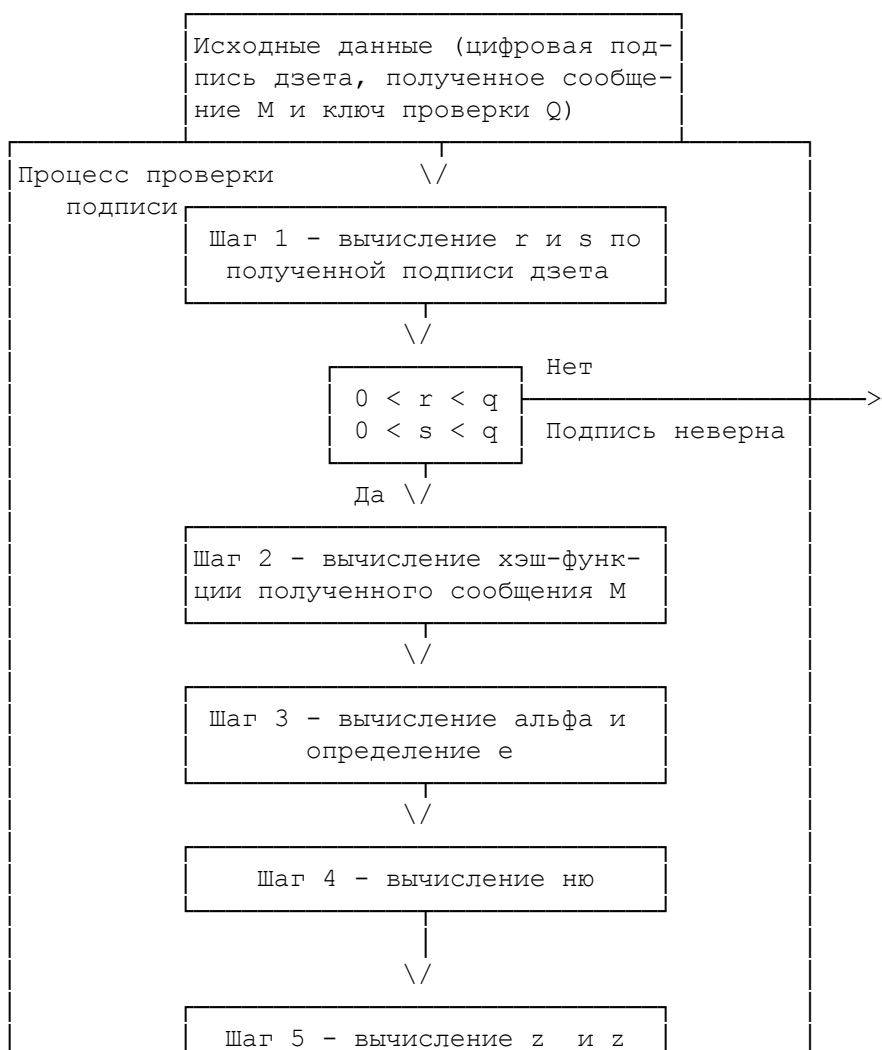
Исходные данные (цифровая подпись дзета, полученное сообщение М и ключ проверки Q)

Процесс проверки подписи

Шаг 1 - вычисление r и s по полученной подписи дзета

$0 < r < q$
$0 < s < q$

Нет

Подпись неверна

Да

Шаг 2 - вычисление хэш-функции полученного сообщения М

Шаг 3 - вычисление альфа и определение е

Шаг 4 - вычисление ню

Шаг 5 - вычисление z и z